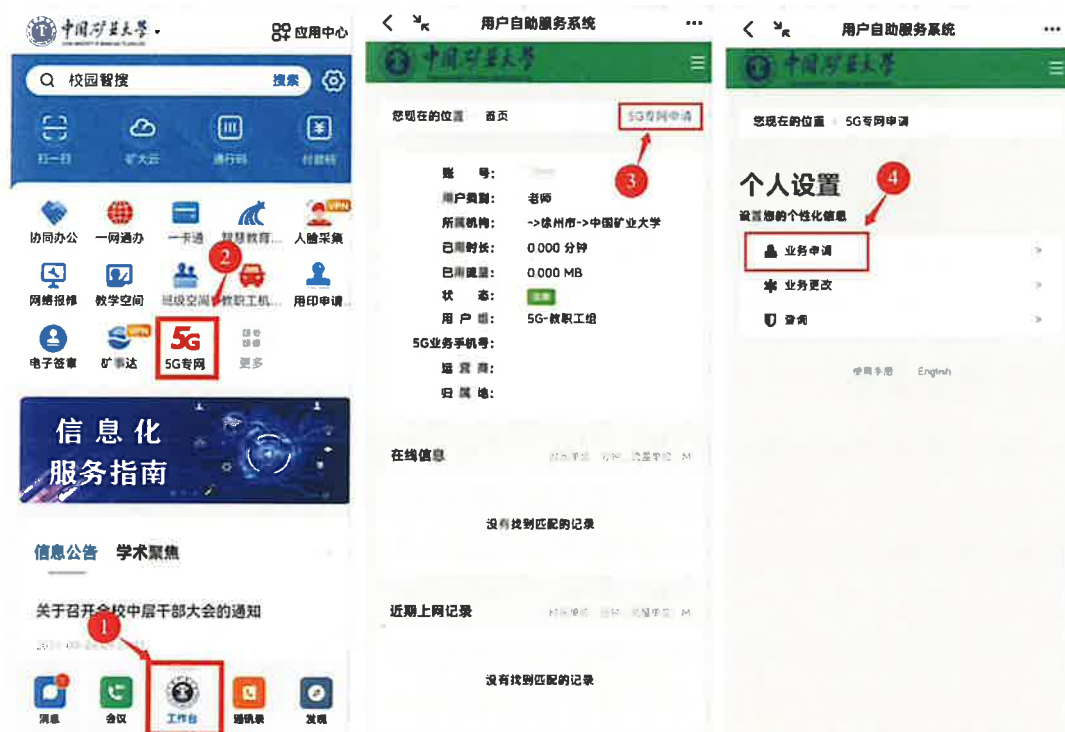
中国矿业大学

应用中心

校园智搜

搜索

扫一扫

矿大云

通行码

付款码

协同办公

一网通办

一卡通

智慧教育...

VPN

人脸采集

网络报修

教学空间

班级空闲

2

教职工机...

用印申请

电子签章

VPN

矿事达

5G

5G专网

更多

信息化
服务指南

信息公告

学术聚焦

关于召开全校中层干部大会的通知

1

消息

会议

工作台

通讯录

发现

用户自助服务系统

中国矿业大学

您现在的位置 首页

5G专网申请

3

账 号:

用户类型: 老师

所属机构: ->徐州市->中国矿业大学

已用时长: 0.000 分钟

已用流量: 0.000 MB

状 态: 正常

用 户 组: 5G-教职工组

5G业务手机号:

运 营 商:

归 属 地:

在线信息

没有找到匹配的记录

近期上网记录

没有找到匹配的记录

用户自助服务系统

中国矿业大学

您现在的位置 5G专网申请

个人设置

4

设置您的个性化信息

业务申请

业务更改

查询

使用手册 English